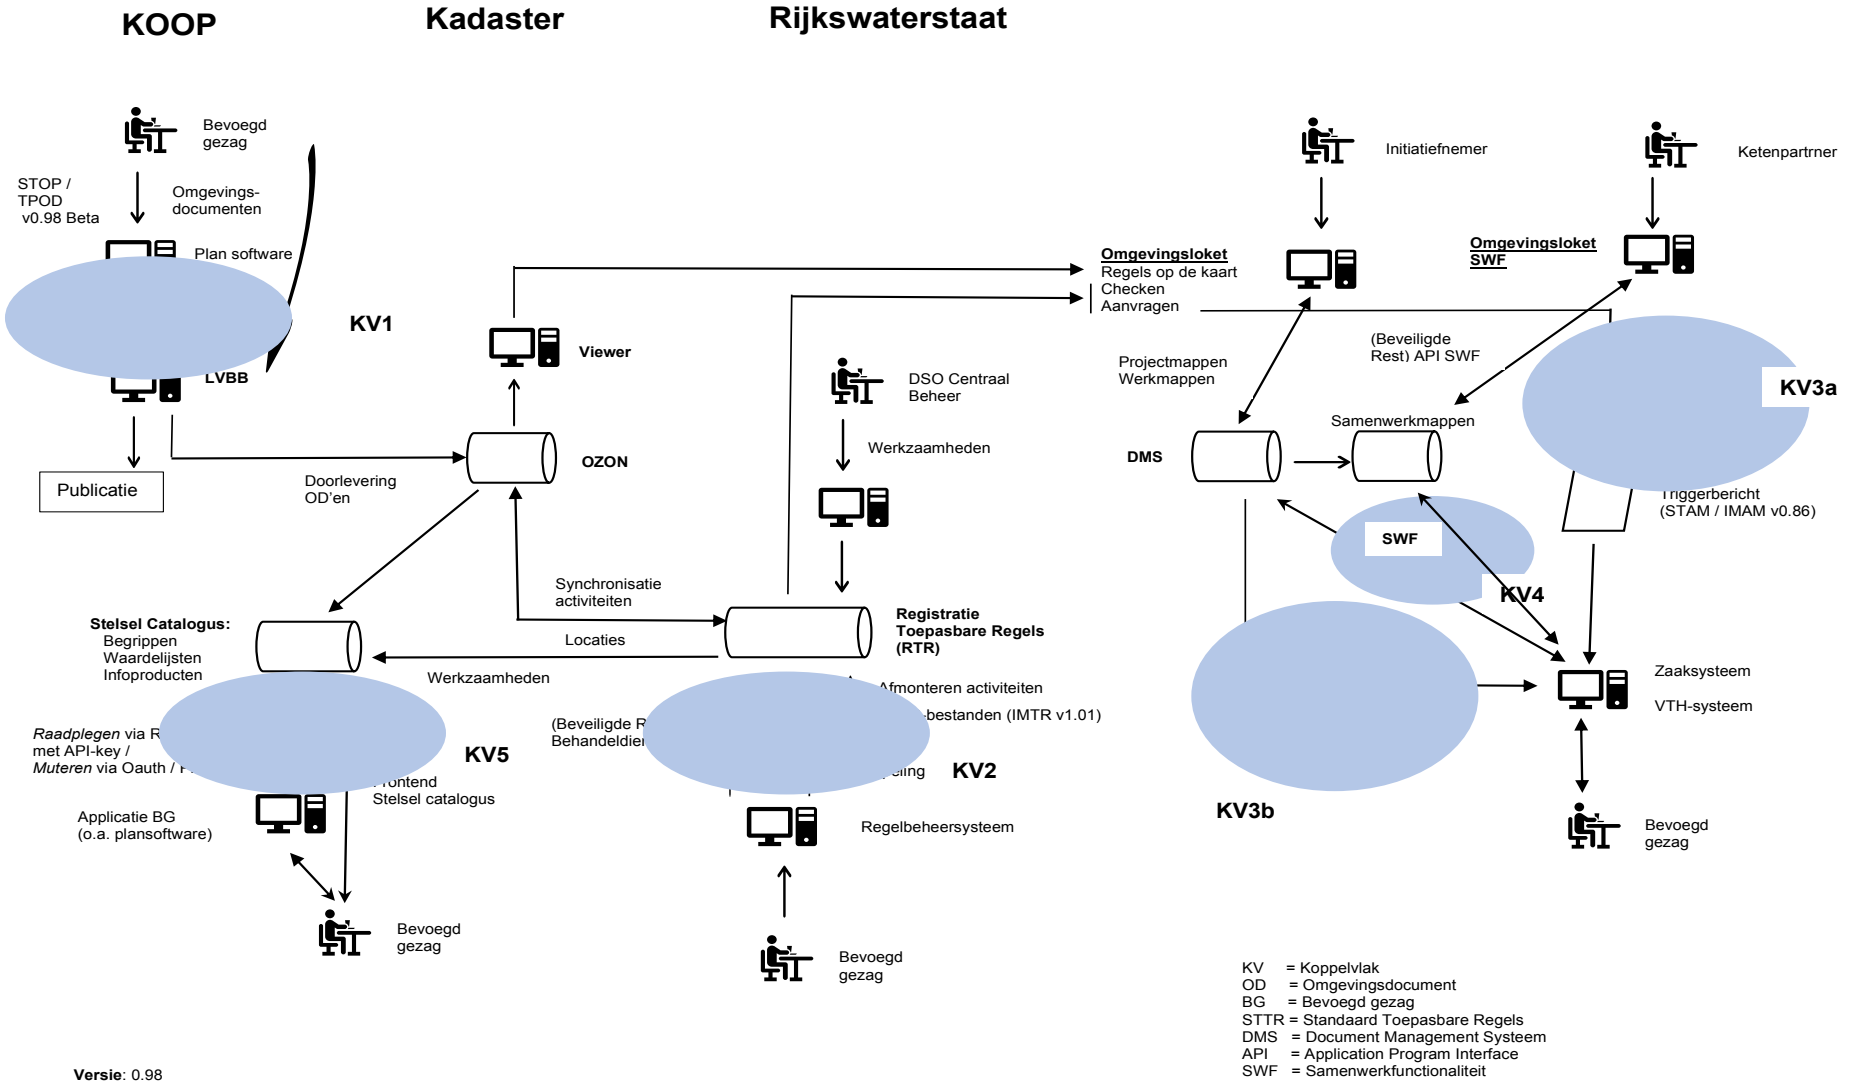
KOOP

Kadaster

Rijkswaterstaat

Bevoegd gezag

STOP / TPOD v0.98 Beta

Omgevings-documenten

Plan software

KV1

LVBB

Publicatie

Doorlevering OD'en

Viewer

OZON

Stelsel Catalogus:
Begrippen
Waardelijsten
Infoproducten

Synchronisatie activiteiten

Locaties

Werkzaamheden

Registratie Toepasbare Regels (RTR)

DSO Centraal Beheer

Werkzaamheden

Afmonteren activiteiten

bestanden (IMTR v1.01)

(Beveiligde R
Behandeldie

eling

KV2

KV5

Raadplegen via R
met API-key /
Muteren via Oauth / F

rontend
Stelsel catalogus

Applicatie BG
(o.a. plansoftware)

Bevoegd gezag

Regelbeheersysteem

Bevoegd gezag

Omgevingsloket
Regels op de kaart
Checken
Aanvragen

Initiatiefnemer

Ketenpartrner

Omgevingsloket SWF

Projectmappen
Werkmappen

(Beveiligde Rest) API SWF

KV3a

DMS

Samenwerkmappen

Triggerbericht
(STAM / IMAM v0.86)

SWF

KV4

Zaaksysteem

VTH-systeem

KV3b

Bevoegd gezag

KV = Koppelvlak
OD = Omgevingsdocument
BG = Bevoegd gezag
STTR = Standaard Toepasbare Regels
DMS = Document Management Systeem
API = Application Program Interface
SWF = Samenwerkfunctionaliteit

Versie: 0.98